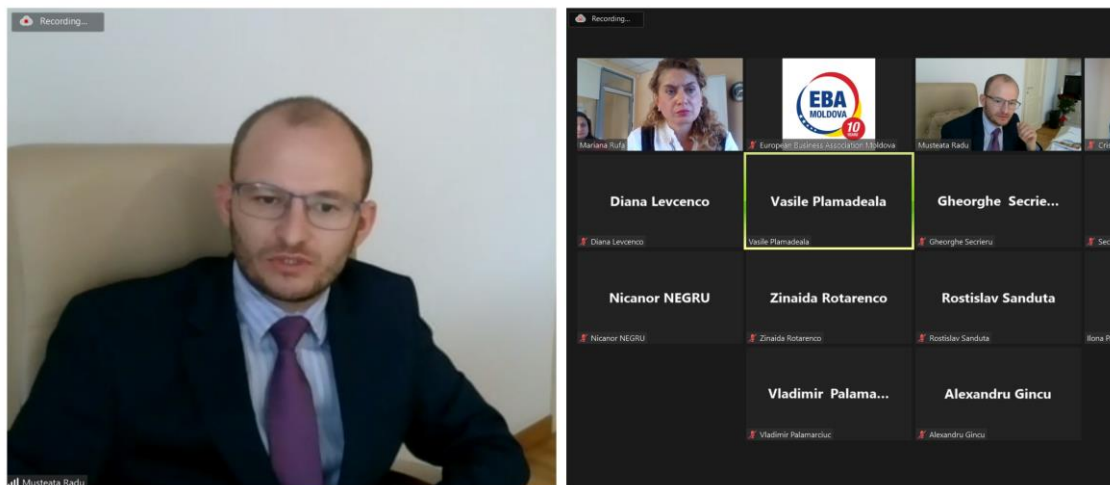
Recording...

Musteata Radu

Recording...

Mariana Rufa

EBA MOLDOVA 10

European Business Association Moldova

Musteata Radu

Cris

Diana Levcenco

Diana Levcenco

Vasile Plamadeala

Vasile Plamadeala

Gheorghe Secrie...

Gheorghe Secrieru

Sec

Nicanor NEGRU

Nicanor NEGRU

Zinaida Rotarenco

Zinaida Rotarenco

Rostislav Sanduta

Rostislav Sanduta

Ilona P

Vladimir Palama...

Vladimir Palamarciuc

Alexandru Gincu

Alexandru Gincu